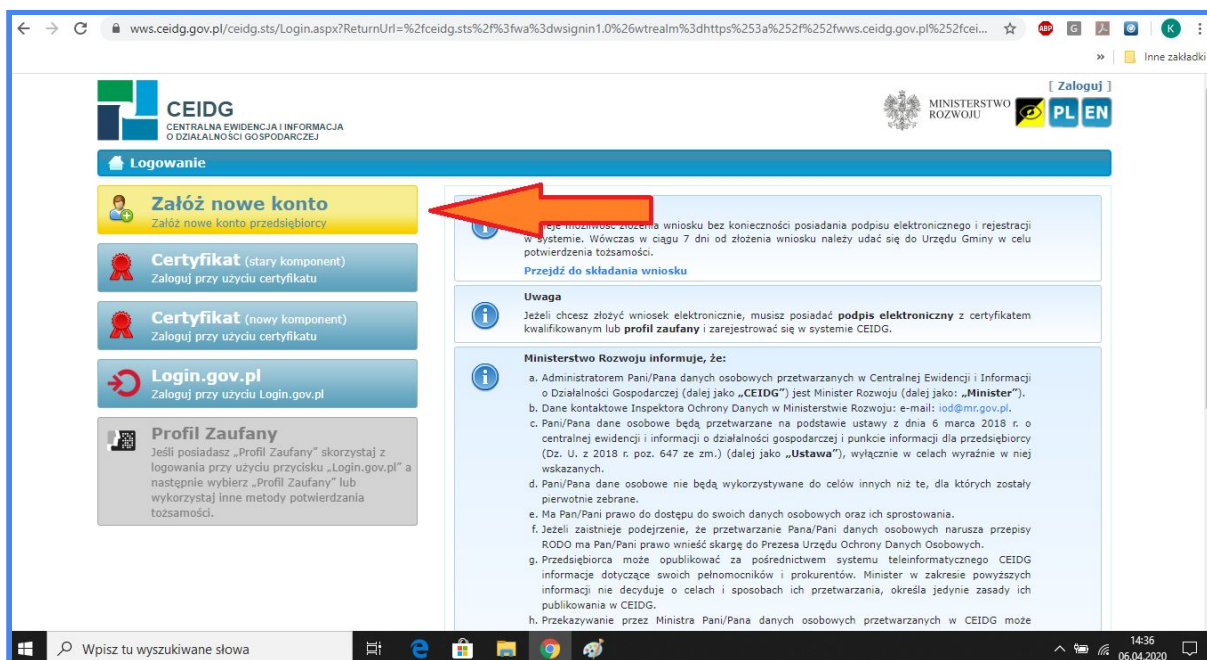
wws.ceidg.gov.pl/ceidg.sts/Login.aspx?ReturnUrl=%2fceidg.sts%2f%3fwa%3dwsignin1.0%26wtrealm%3dhttps%253a%252f%252fwws.ceidg.gov.pl%252fcei...

ABP G K

» Inne zakładki

CEIDG
CENTRALNA EWIDENCJA I INFORMACJA O DZIAŁALNOŚCI GOSPODARCZEJ

MINISTERSTWO ROZWOJU

[ Zaloguj ]

PL EN

Logowanie

Załóż nowe konto
Załóż nowe konto przedsiębiorcy

Certyfikat (stary komponent)
Zaloguj przy użyciu certyfikatu

Certyfikat (nowy komponent)
Zaloguj przy użyciu certyfikatu

Login.gov.pl
Zaloguj przy użyciu Login.gov.pl

Profil Zaufany
Jeśli posiadasz „Profil Zaufany" skorzystaj z logowania przy użyciu przycisku „Login.gov.pl" a następnie wybierz „Profil Zaufany" lub wykorzystaj inne metody potwierdzania tożsamości.

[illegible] złożenia wniosku bez konieczności posiadania podpisu elektronicznego i rejestracji w systemie. Wówczas w ciągu 7 dni od złożenia wniosku należy udać się do Urzędu Gminy w celu potwierdzenia tożsamości.
Przejdź do składania wniosku

Uwaga
Jeżeli chcesz złożyć wniosek elektronicznie, musisz posiadać podpis elektroniczny z certyfikatem kwalifikowanym lub profil zaufany i zarejestrować się w systemie CEIDG.

Ministerstwo Rozwoju informuje, że:
a. Administratorem Pani/Pana danych osobowych przetwarzanych w Centralnej Ewidencji i Informacji o Działalności Gospodarczej (dalej jako „CEIDG") jest Minister Rozwoju (dalej jako: „Minister").
b. Dane kontaktowe Inspektora Ochrony Danych w Ministerstwie Rozwoju: e-mail: iod@mr.gov.pl.
c. Pani/Pana dane osobowe będą przetwarzane na podstawie ustawy z dnia 6 marca 2018 r. o centralnej ewidencji i informacji o działalności gospodarczej i punkcie informacji dla przedsiębiorcy (Dz. U. z 2018 r. poz. 647 ze zm.) (dalej jako „Ustawa"), wyłącznie w celach wyraźnie w niej wskazanych.
d. Pani/Pana dane osobowe nie będą wykorzystywane do celów innych niż te, dla których zostały pierwotnie zebrane.
e. Ma Pan/Pani prawo do dostępu do swoich danych osobowych oraz ich sprostowania.
f. Jeżeli zaistnieje podejrzenie, że przetwarzanie Pana/Pani danych osobowych narusza przepisy RODO ma Pan/Pani prawo wnieść skargę do Prezesa Urzędu Ochrony Danych Osobowych.
g. Przedsiębiorca może opublikować za pośrednictwem systemu teleinformatycznego CEIDG informacje dotyczące swoich pełnomocników i prokurentów. Minister w zakresie powyższych informacji nie decyduje o celach i sposobach ich przetwarzania, określa jedynie zasady ich publikowania w CEIDG.
h. Przekazywanie przez Ministra Pani/Pana danych osobowych przetwarzanych w CEIDG może

Wpisz tu wyszukiwane słowa

14:36
06.04.2020